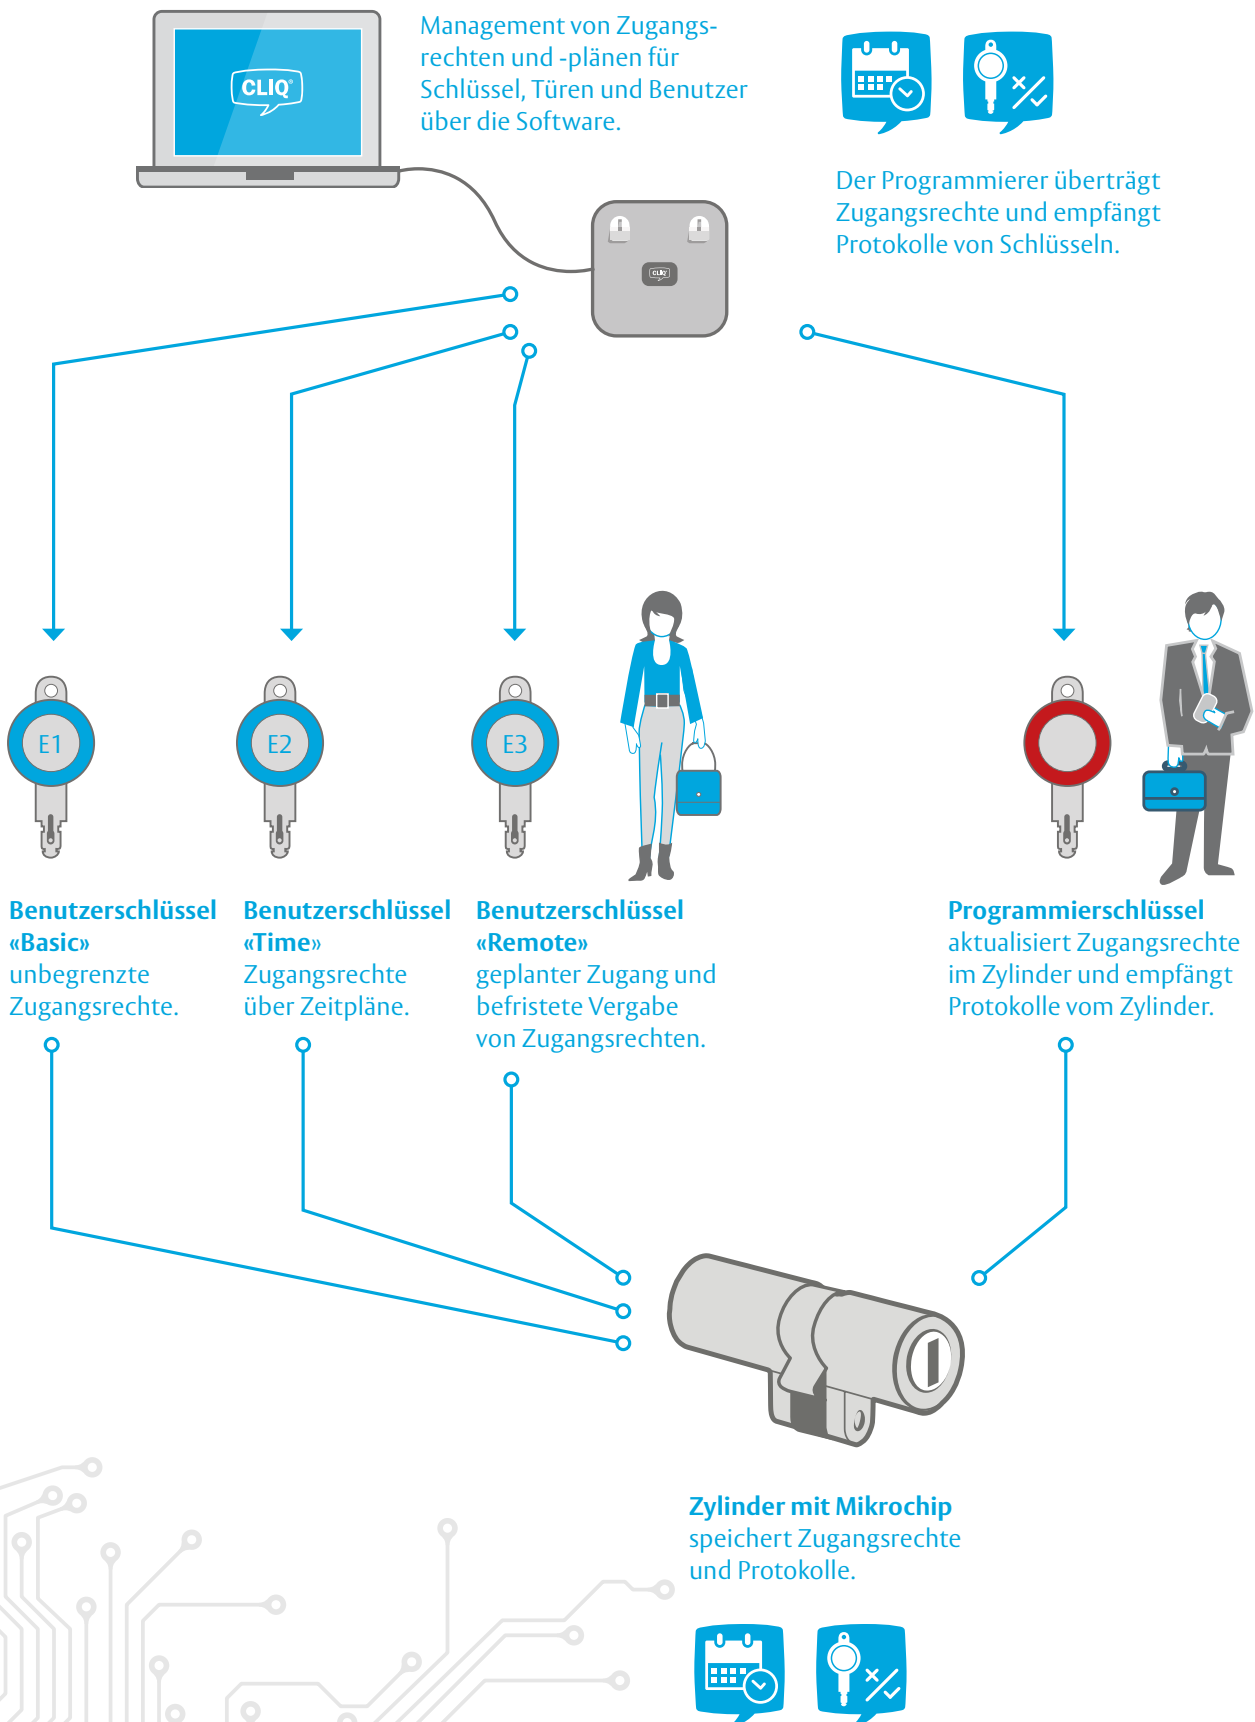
CLIQ

Management von Zugangsrechten und -plänen für Schlüssel, Türen und Benutzer über die Software.

Der Programmierer überträgt Zugangsrechte und empfängt Protokolle von Schlüsseln.

CLIQ

E1

E2

E3

Benutzerschlüssel «Basic» unbegrenzte Zugangsrechte.

Benutzerschlüssel «Time» Zugangsrechte über Zeitpläne.

Benutzerschlüssel «Remote» geplanter Zugang und befristete Vergabe von Zugangsrechten.

Programmierschlüssel aktualisiert Zugangsrechte im Zylinder und empfängt Protokolle vom Zylinder.

Zylinder mit Mikrochip speichert Zugangsrechte und Protokolle.